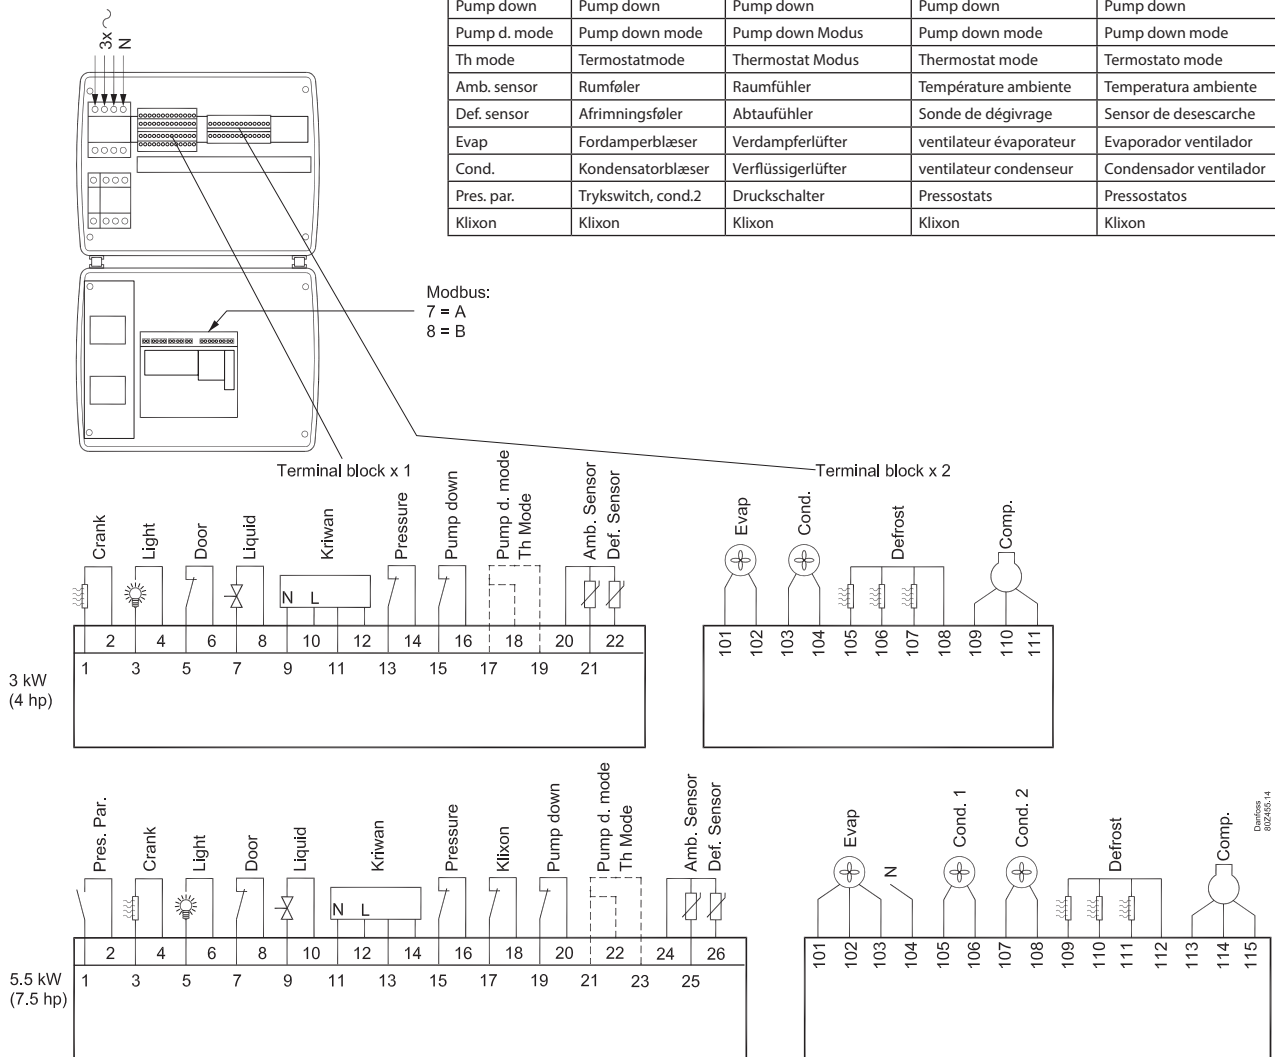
3x ~
N

| Pump down | Pump down | Pump down | Pump down | Pump down |
|---|---|---|---|---|
| Pump d. mode | Pump down mode | Pump down Modus | Pump down mode | Pump down mode |
| Th mode | Termostatmode | Thermostat Modus | Thermostat mode | Termostato mode |
| Amb. sensor | Rumføler | Raumfühler | Température ambiente | Temperatura ambiente |
| Def. sensor | Afrimningsføler | Abtaufühler | Sonde de dégivrage | Sensor de desescarche |
| Evap | Fordamperblæser | Verdampferlüfter | ventilateur évaporateur | Evaporador ventilador |
| Cond. | Kondensatorblæser | Verflüssigerlüfter | ventilateur condenseur | Condensador ventilador |
| Pres. par. | Trykswitch, cond.2 | Druckschalter | Pressostats | Pressostatos |
| Klixon | Klixon | Klixon | Klixon | Klixon |

Modbus:
7 = A
8 = B

Terminal block x 1

Terminal block x 2

Crank Light Door Liquid Kriwan Pressure Pump down Pump d. mode Th Mode Amb. Sensor Def. Sensor

N L

2 4 6 8 10 12 14 16 18 20 22
1 3 5 7 9 11 13 15 17 19 21

3 kW
(4 hp)

Evap Cond. Defrost Comp.

101 102 103 104 105 106 107 108 109 110 111

Pres. Par. Crank Light Door Liquid Kriwan Pressure Klixon Pump down Pump d. mode Th Mode Amb. Sensor Def. Sensor

N L

2 4 6 8 10 12 14 16 18 20 22 24 26
1 3 5 7 9 11 13 15 17 19 21 23 25

5.5 kW
(7.5 hp)

Evap N Cond. 1 Cond. 2 Defrost Comp.

101 102 103 104 105 106 107 108 109 110 111 112 113 114 115

Danfoss
80Z455.14